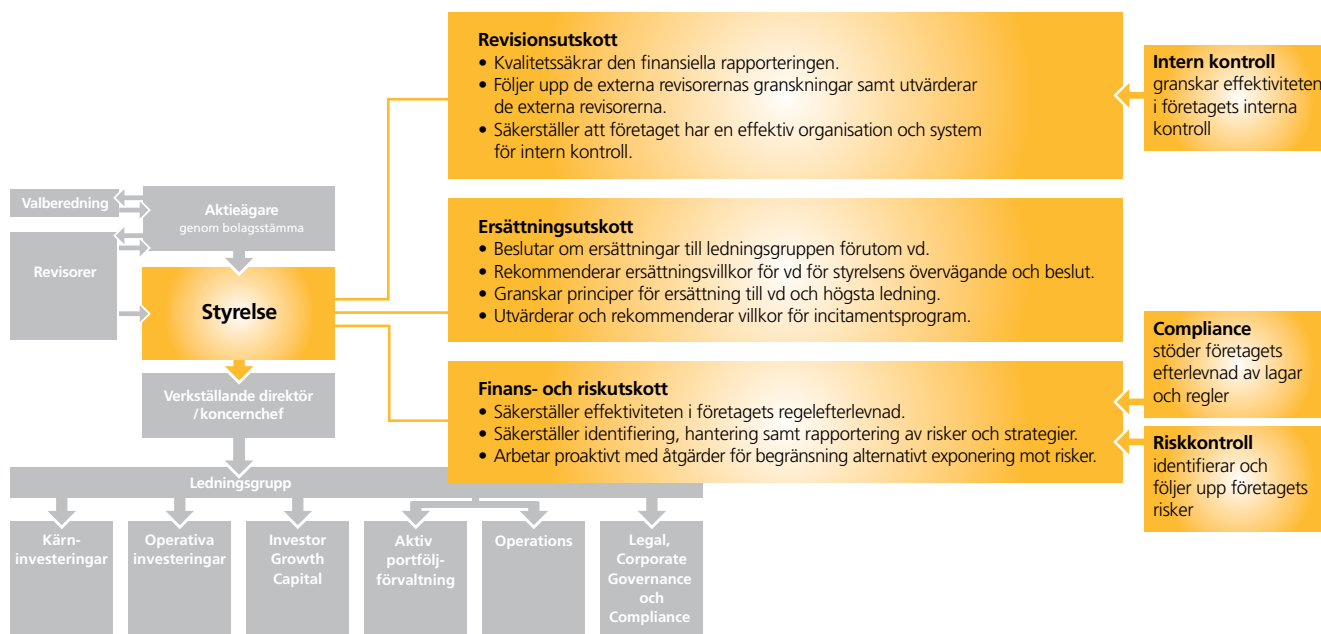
Revisionsutskott
• Kvalitetssäkrar den finansiella rapporteringen.
• Följer upp de externa revisorernas granskningar samt utvärderar de externa revisorerna.
• Säkerställer att företaget har en effektiv organisation och system för intern kontroll.

Intern kontroll
granskar effektiviteten i företagets interna kontroll

Valberedning

Aktieägare
genom bolagsstämma

Revisorer

Styrelse

Ersättningsutskott
• Beslutar om ersättningar till ledningsgruppen förutom vd.
• Rekommenderar ersättningsvillkor för vd för styrelsens övervägande och beslut.
• Granskar principer för ersättning till vd och högsta ledning.
• Utvärderar och rekommenderar villkor för incitamentsprogram.

Compliance
stöder företagets efterlevnad av lagar och regler

Verkställande direktör /koncernchef

Finans- och riskutskott
• Säkerställer effektiviteten i företagets regelefterlevnad.
• Säkerställer identifiering, hantering samt rapportering av risker och strategier.
• Arbetar proaktivt med åtgärder för begränsning alternativt exponering mot risker.

Riskkontroll
identifierar och följer upp företagets risker

Ledningsgrupp

Kärn-investeringar

Operativa investeringar

Investor Growth Capital

Aktiv portfölj-förvaltning

Operations

Legal, Corporate Governance och Compliance